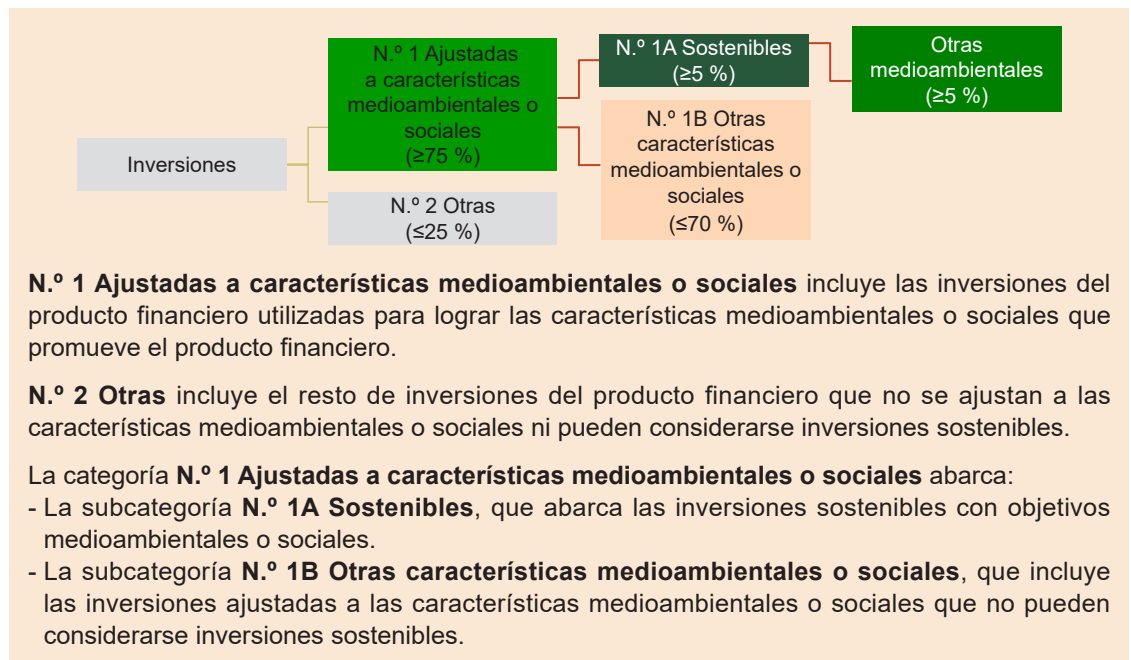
Inversiones

N.º 1 Ajustadas a características medioambientales o sociales (≥75 %)

N.º 2 Otras (≤25 %)

N.º 1A Sostenibles (≥5 %)

N.º 1B Otras características medioambientales o sociales (≤70 %)

Otras medioambientales (≥5 %)

**N.º 1 Ajustadas a características medioambientales o sociales** incluye las inversiones del producto financiero utilizadas para lograr las características medioambientales o sociales que promueve el producto financiero.

**N.º 2 Otras** incluye el resto de inversiones del producto financiero que no se ajustan a las características medioambientales o sociales ni pueden considerarse inversiones sostenibles.

La categoría **N.º 1 Ajustadas a características medioambientales o sociales** abarca:
- La subcategoría **N.º 1A Sostenibles**, que abarca las inversiones sostenibles con objetivos medioambientales o sociales.
- La subcategoría **N.º 1B Otras características medioambientales o sociales**, que incluye las inversiones ajustadas a las características medioambientales o sociales que no pueden considerarse inversiones sostenibles.